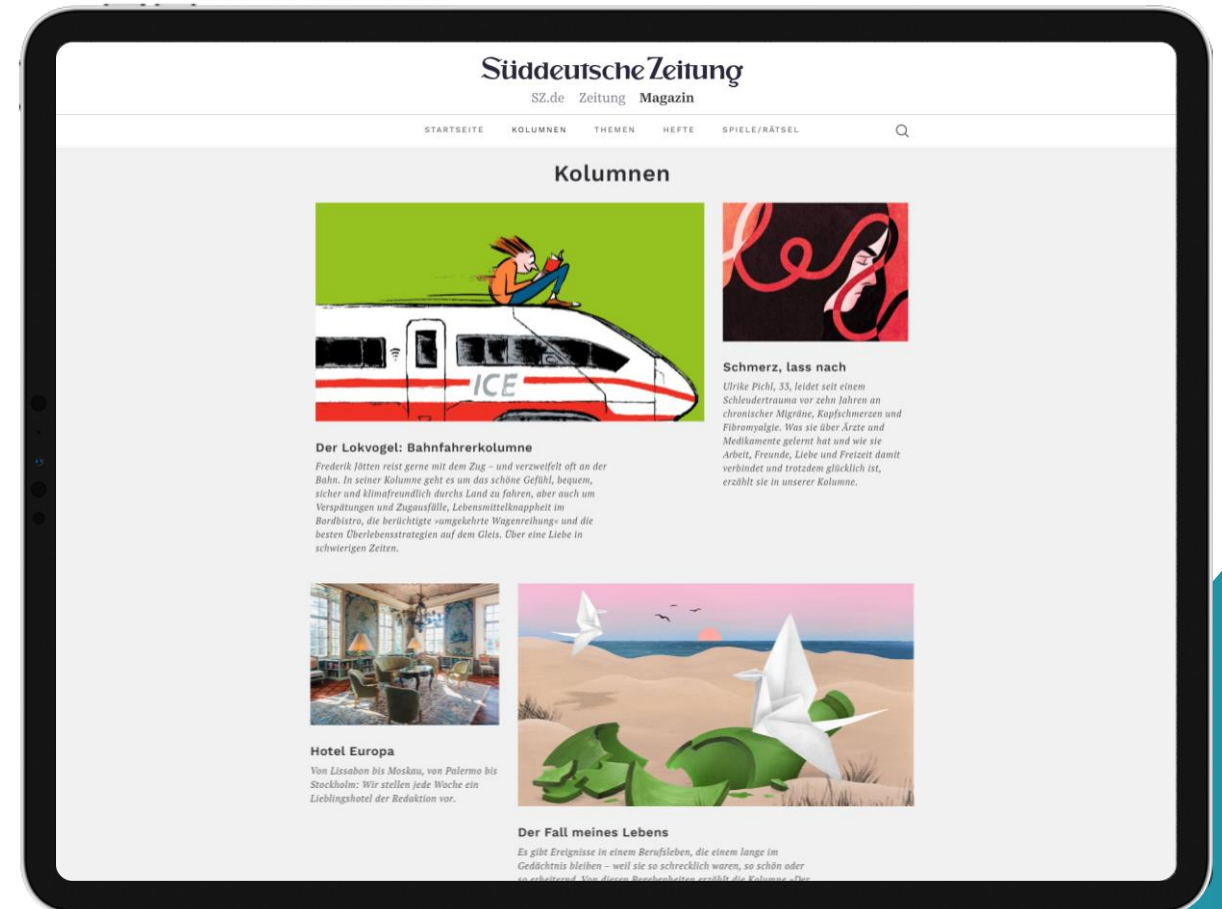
Süddeutsche Zeitung
SZ.de Zeitung Magazin

STARTSEITE KOLUMNEN THEMEN HEFTE SPIELE/RÄTSEL

Kolumnen

ICE

Der Lokvogel: Bahnfahrerkolumne
Frederik Jötten reist gerne mit dem Zug – und verzweifelt oft an der Bahn. In seiner Kolumne geht es um das schöne Gefühl, bequem, sicher und klimafreundlich durchs Land zu fahren, aber auch um Verspätungen und Zugausfälle, Lebensmittelknappheit im Bordbistro, die berüchtigte »umgekehrte Wagenreihung« und die besten Überlebensstrategien auf dem Gleis. Über eine Liebe in schwierigen Zeiten.

Schmerz, lass nach
Ulrike Pichl, 33, leidet seit einem Schleudertrauma vor zehn Jahren an chronischer Migräne, Kopfschmerzen und Fibromyalgie. Was sie über Ärzte und Medikamente gelernt hat und wie sie Arbeit, Freunde, Liebe und Freizeit damit verbindet und trotzdem glücklich ist, erzählt sie in unserer Kolumne.

Hotel Europa
Von Lissabon bis Moskau, von Palermo bis Stockholm: Wir stellen jede Woche ein Lieblingshotel der Redaktion vor.

Der Fall meines Lebens
Es gibt Ereignisse in einem Berufsleben, die einem lange im Gedächtnis bleiben – weil sie so schrecklich waren, so schön oder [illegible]